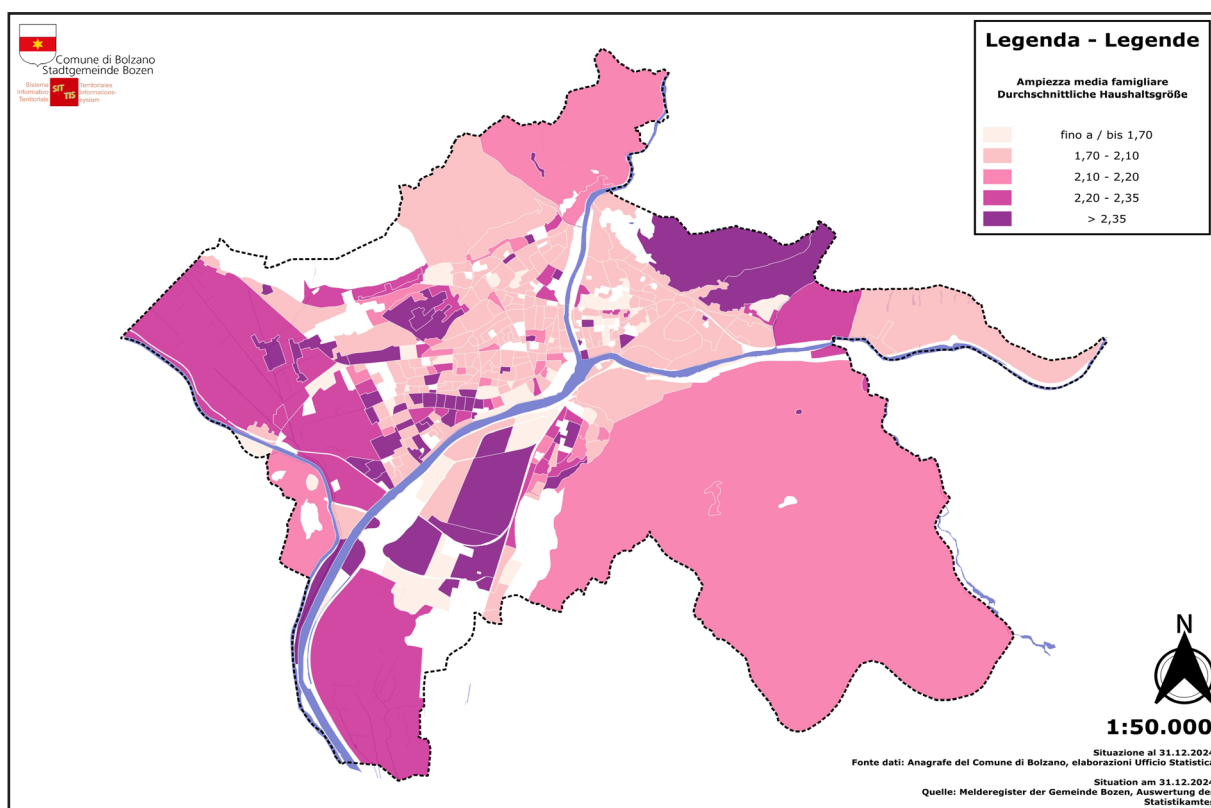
Comune di Bolzano
Stadtgemeinde Bozen

Sistema Informativo Territoriale
SIT TIS
territoriales Informationssystem

Legenda - Legende

Ampiezza media famigliare
Durchschnittliche Haushaltsgröße

fino a / bis 1,70
1,70 - 2,10
2,10 - 2,20
2,20 - 2,35
> 2,35

N

1:50.000

Situazione al 31.12.2024
Fonte dati: Anagrafe del Comune di Bolzano, elaborazioni Ufficio Statistica

Situation am 31.12.2024
Quelle: Melderegister der Gemeinde Bozen, Auswertung des Statistikamtes